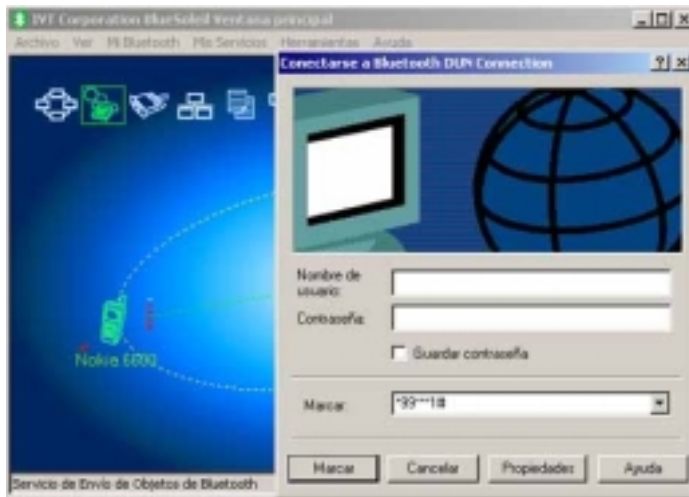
IVT Corporation BlueSoleil Ventana principal
Archivo Ver Mi Bluetooth Mis Servicios Herramientas Ayuda

Conectarse a Bluetooth DUN Connection

Nombre de usuario:
Contraseña:
Guardar contraseña
Marcar: *99***1#
Marcar Cancelar Propiedades Ayuda

Nokia 6600
Servicio de Envío de Objetos de Bluetooth